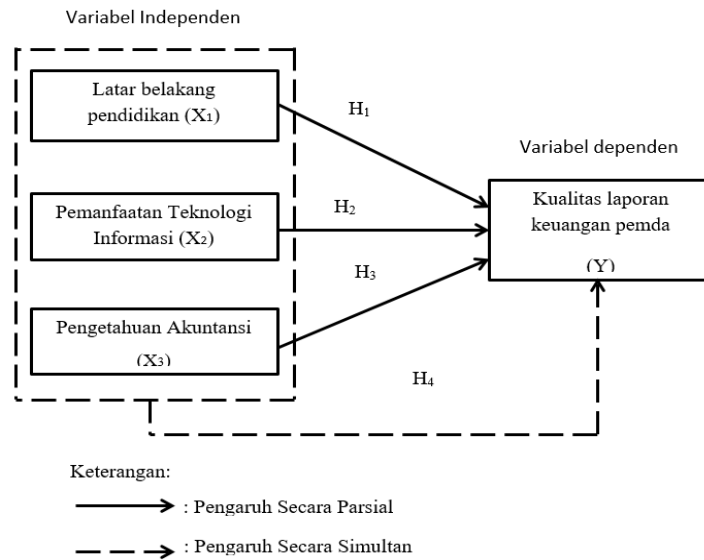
Variabel Independen

Latar belakang pendidikan ($X_1$)

Pemanfaatan Teknologi Informasi ($X_2$)

Pengetahuan Akuntansi ($X_3$)

$H_1$

$H_2$

$H_3$

$H_4$

Variabel dependen

Kualitas laporan keuangan pemda

(Y)

Keterangan:

: Pengaruh Secara Parsial

: Pengaruh Secara Simultan